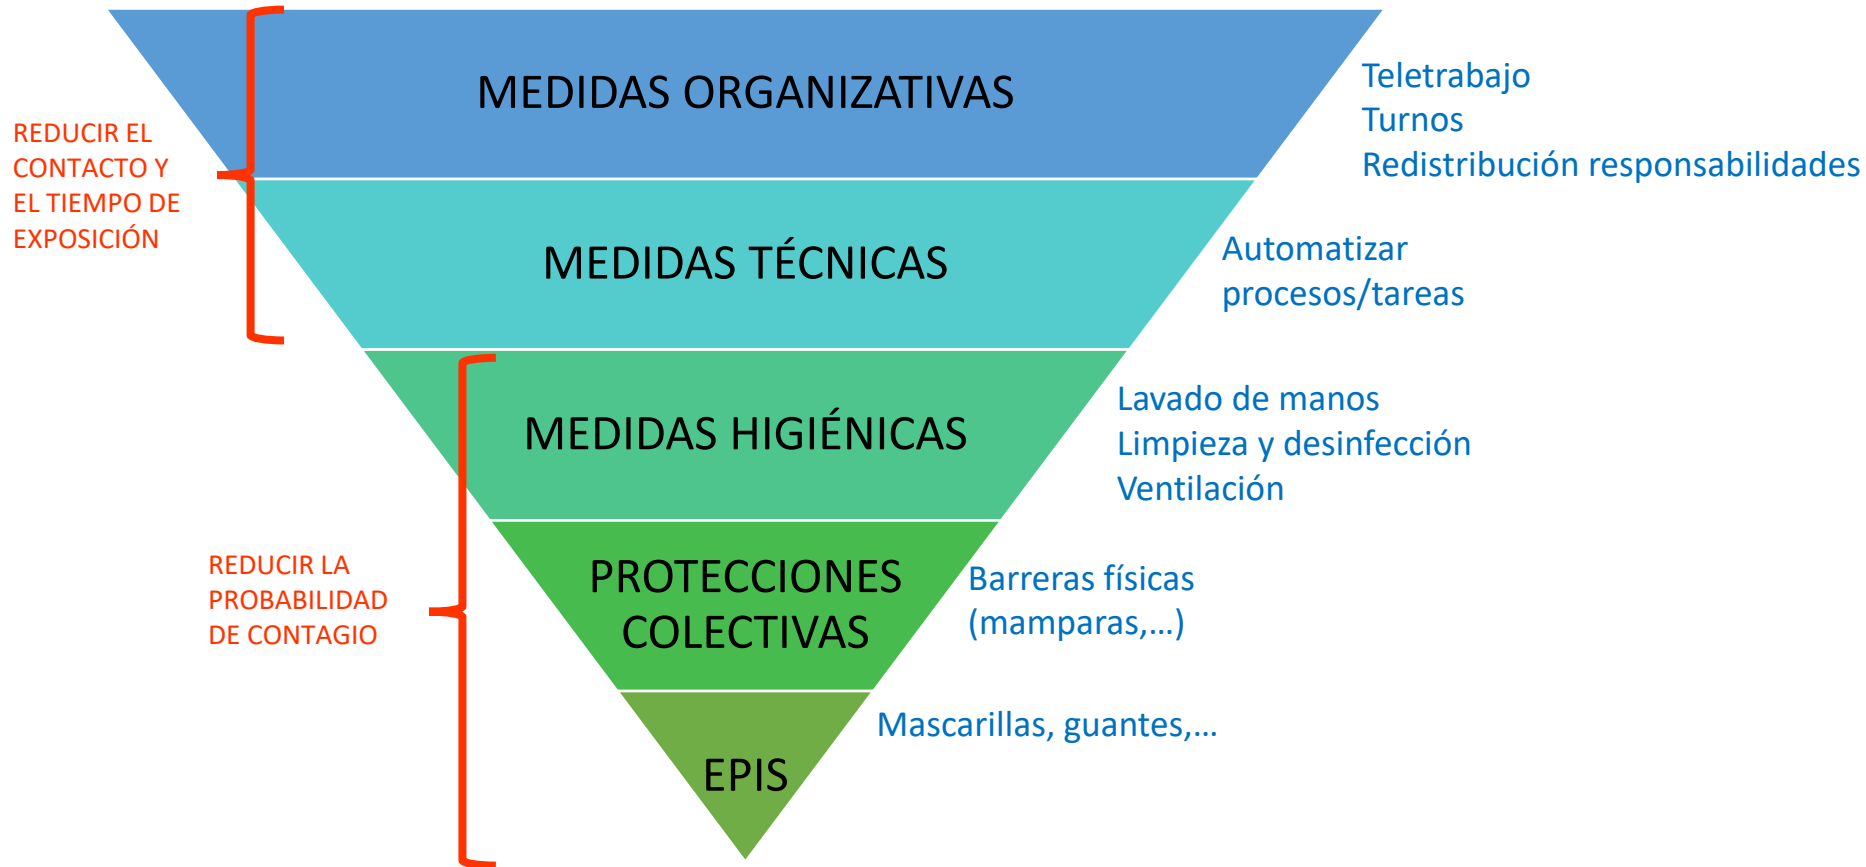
MEDIDAS ORGANIZATIVAS

Teletrabajo
Turnos
Redistribución responsabilidades

REDUCIR EL CONTACTO Y EL TIEMPO DE EXPOSICIÓN

MEDIDAS TÉCNICAS

Automatizar procesos/tareas

MEDIDAS HIGIÉNICAS

Lavado de manos
Limpieza y desinfección
Ventilación

REDUCIR LA PROBABILIDAD DE CONTAGIO

PROTECCIONES COLECTIVAS

Barreras físicas (mamparas,...)

EPIS

Mascarillas, guantes,...